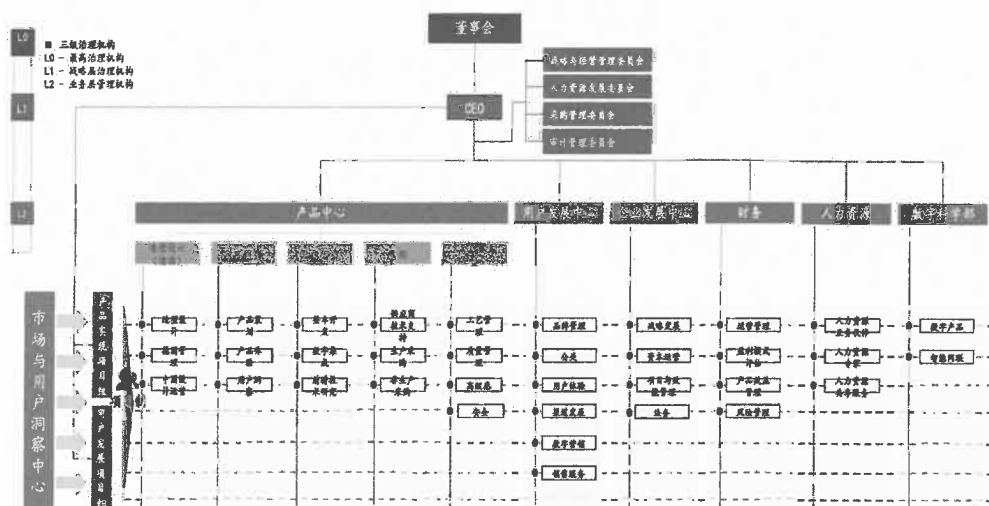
董事会

L0
L1
L2

■ 三级治理机构
L0 – 最高治理机构
L1 – 战略层治理机构
L2 – 业务层管理机构

CEO

战略与经营管理委员会
人力资源发展委员会
采购管理委员会
审计管理委员会

产品中心
用户发展中心
企业发展中心
财务
人力资源
数字科学部

市场与用户洞察中心

产品实现项目组
客户发展项目组

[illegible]
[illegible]
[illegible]
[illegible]
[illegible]

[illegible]
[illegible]
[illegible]
产品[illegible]
产品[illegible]
用户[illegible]
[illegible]
数字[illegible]
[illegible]
供应商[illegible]
生产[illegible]
安全生产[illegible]
工艺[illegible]
质量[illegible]
高级品
安全

品牌管理
分类
用户体验
渠道发展
数字营销
销售服务

战略发展
资本运营
项目与投资管理
法务

运营管理
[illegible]
产品投资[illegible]
风险管理

人力资源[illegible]
人力资源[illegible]
人力资源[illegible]

数字产品
智能网联